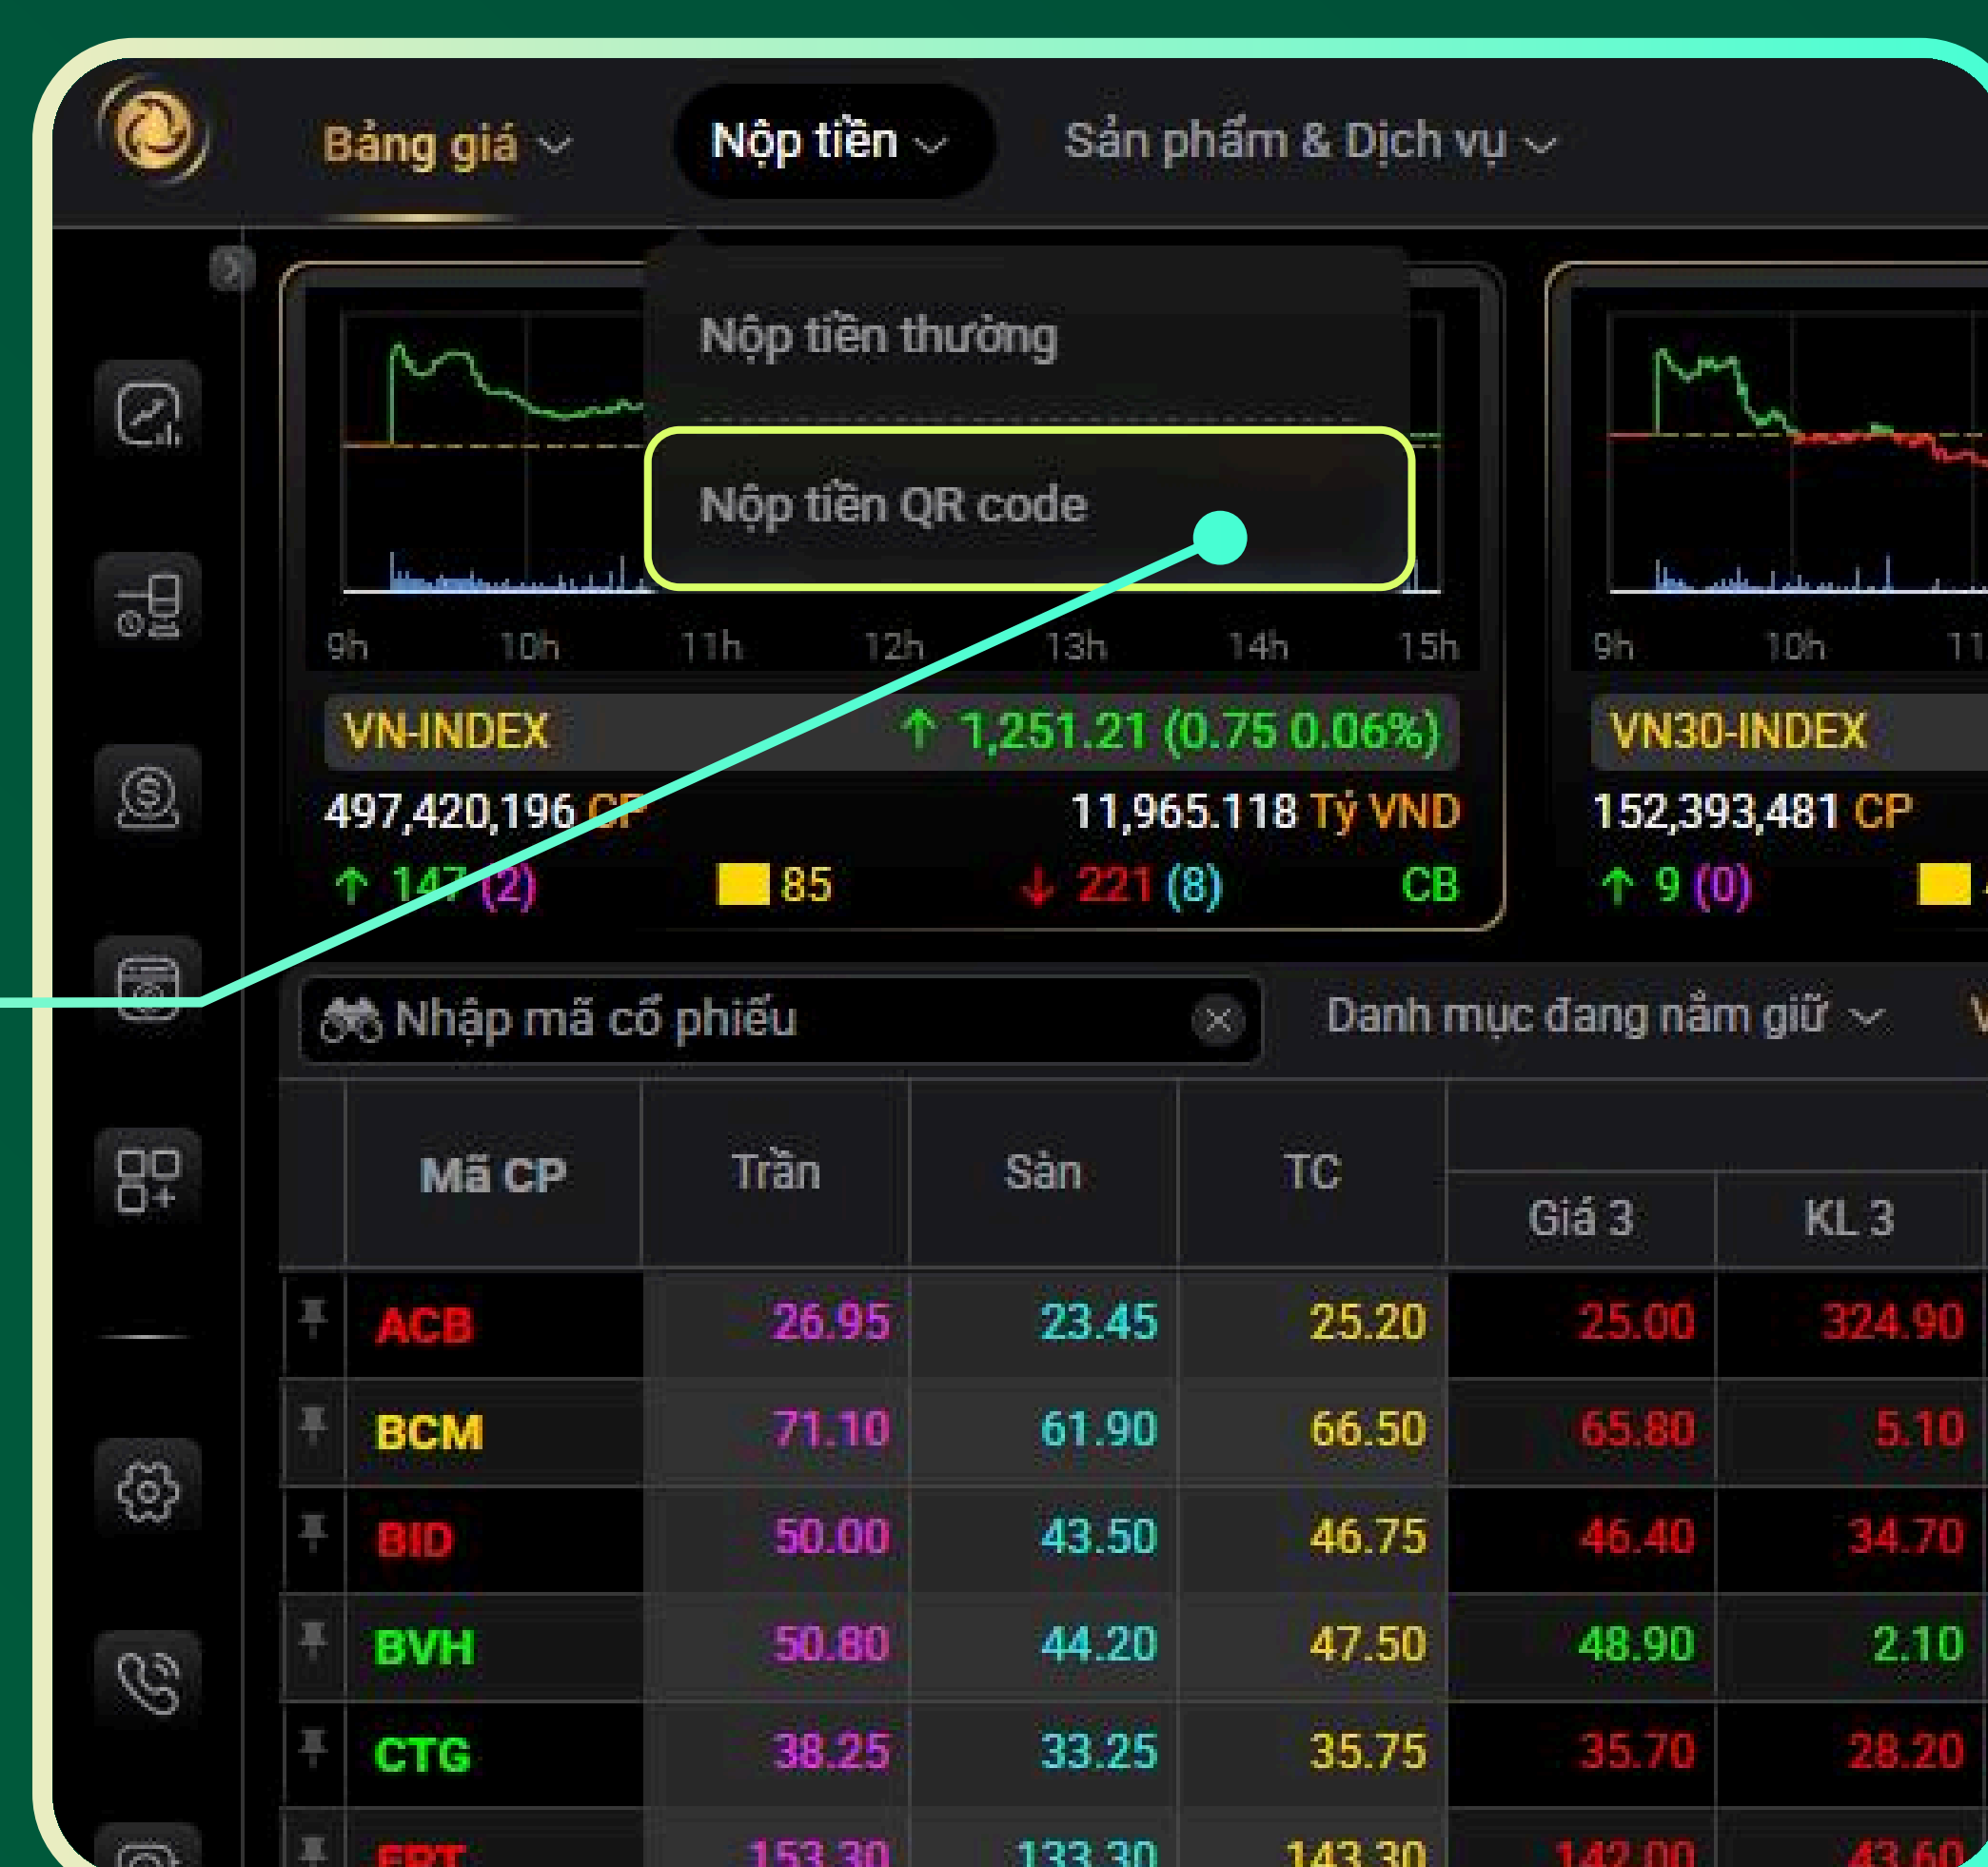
Bảng giá Nộp tiền Sản phẩm & Dịch vụ

Nộp tiền thường

Nộp tiền QR code

9h 10h 11h 12h 13h 14h 15h

VN-INDEX ↑ 1,251.21 (0.75 0.06%)

497,420,196 CP 11,965.118 Tỷ VND

↑ 147 (2) 85 ↓ 221 (8) CB

9h 10h 11

VN30-INDEX

152,393,481 CP

↑ 9 (0)

Nhập mã cổ phiếu

Danh mục đang nắm giữ

| | Mã CP | Trần | Sàn | TC | Giá 3 | KL 3 |
|---|---|---|---|---|---|---|
| | ACB | 26.95 | 23.45 | 25.20 | 25.00 | 324.90 |
| | BCM | 71.10 | 61.90 | 66.50 | 65.80 | 5.10 |
| | BID | 50.00 | 43.50 | 46.75 | 46.40 | 34.70 |
| | BVH | 50.80 | 44.20 | 47.50 | 48.90 | 2.10 |
| | CTG | 38.25 | 33.25 | 35.75 | 35.70 | 28.20 |
| | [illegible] | 153.30 | 133.30 | 143.30 | 142.00 | 43.60 |